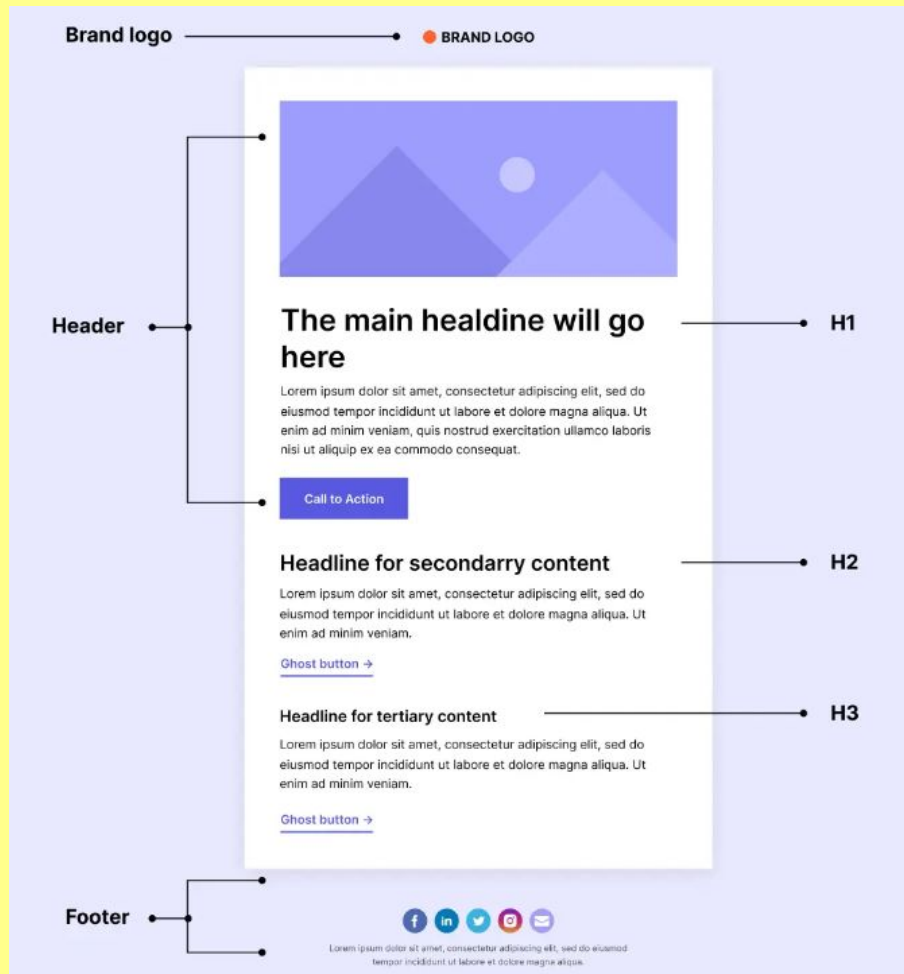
Brand logo

BRAND LOGO

Header

The main healdine will go here

H1

Lorem ipsum dolor sit amet, consectetur adipiscing elit, sed do eiusmod tempor incididunt ut labore et dolore magna aliqua. Ut enim ad minim veniam, quis nostrud exercitation ullamco laboris nisi ut aliquip ex ea commodo consequat.

Call to Action

Headline for secondarry content

H2

Lorem ipsum dolor sit amet, consectetur adipiscing elit, sed do eiusmod tempor incididunt ut labore et dolore magna aliqua. Ut enim ad minim veniam.

Ghost button →

Headline for tertiary content

H3

Lorem ipsum dolor sit amet, consectetur adipiscing elit, sed do eiusmod tempor incididunt ut labore et dolore magna aliqua. Ut enim ad minim veniam.

Ghost button →

Footer

f in

Lorem ipsum dolor sit amet, consectetur adipiscing elit, sed do eiusmod tempor incididunt ut labore et dolore magna aliqua.